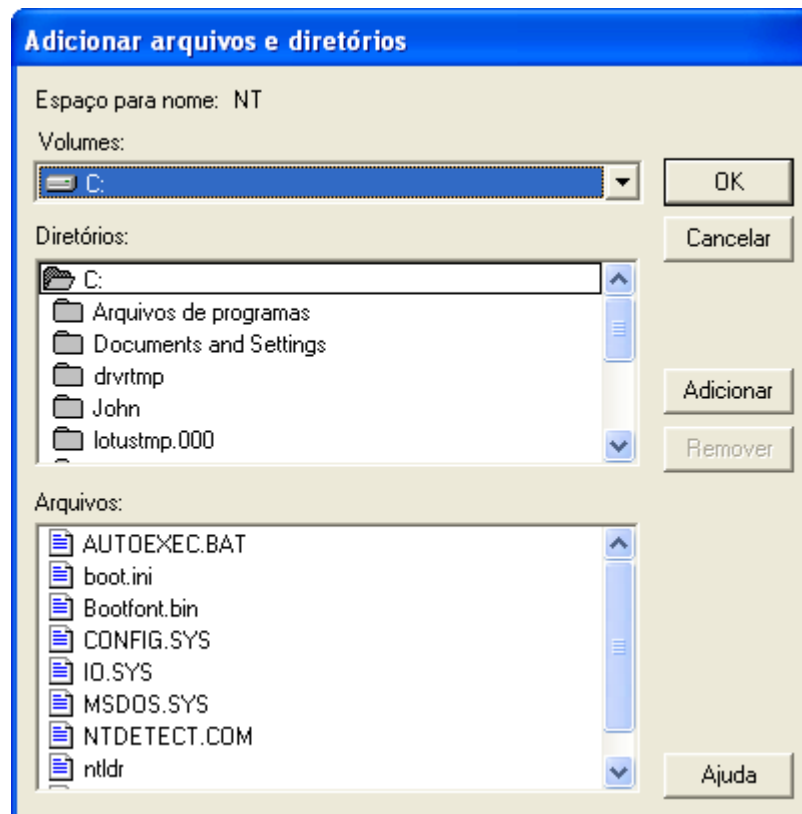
Adicionar arquivos e diretórios

Espaço para nome: NT

Volumes:

C:

OK

Cancelar

Diretórios:

C:

Arquivos de programas

Documents and Settings

drvrtmp

John

lotustmp.000

Adicionar

Remover

Arquivos:

AUTOEXEC.BAT

boot.ini

Bootfont.bin

CONFIG.SYS

IO.SYS

MSDOS.SYS

NTDETECT.COM

ntldr

Ajuda